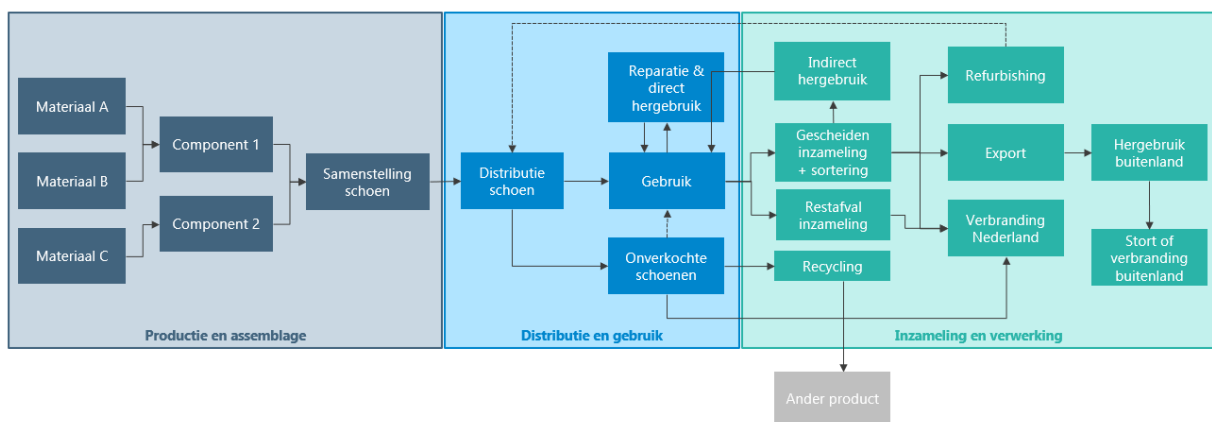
Materiaal A

Materiaal B

Materiaal C

Component 1

Component 2

Samenstelling schoen

Productie en assemblage

Distributie schoen

Reparatie & direct hergebruik

Gebruik

Onverkochte schoenen

Distributie en gebruik

Indirect hergebruik

Gescheiden inzameling + sortering

Restafval inzameling

Recycling

Refurbishing

Export

Verbranding Nederland

Hergebruik buitenland

Stort of verbranding buitenland

Inzameling en verwerking

Ander product